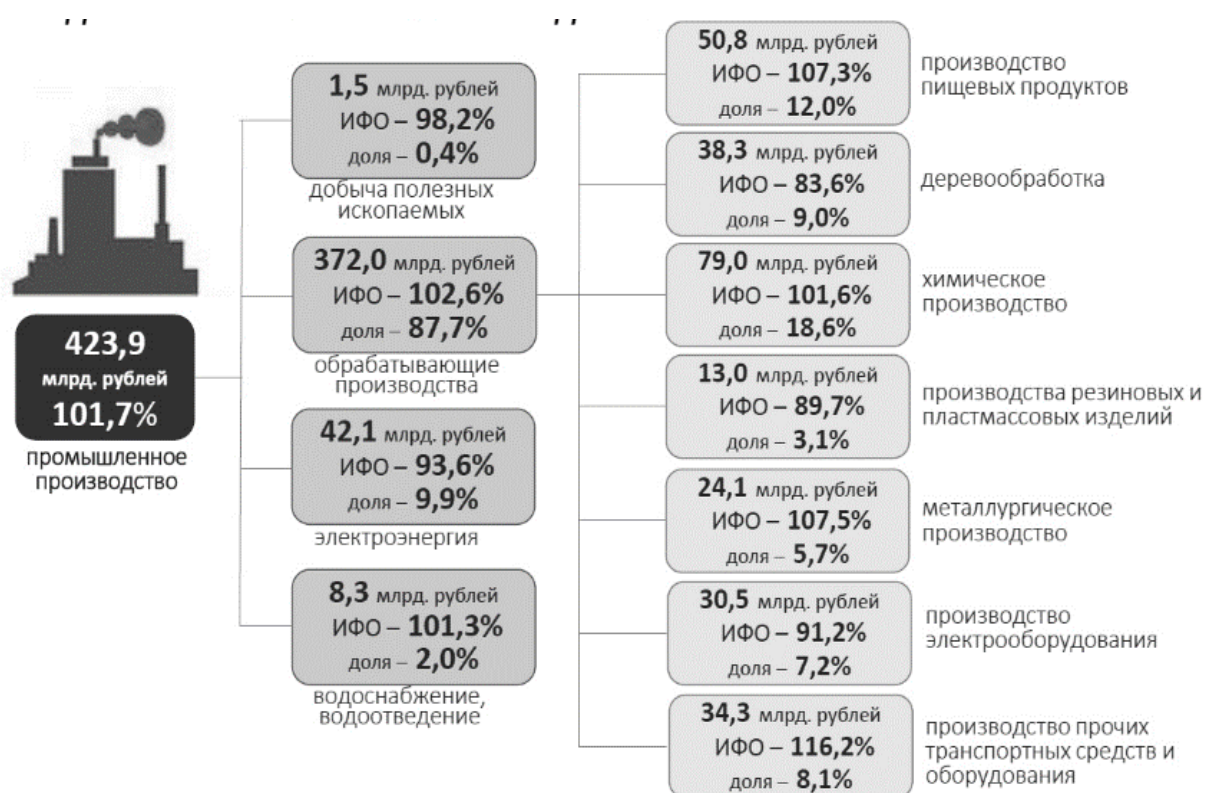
423,9
млрд. рублей
101,7%
промышленное производство

1,5 млрд. рублей
ИФО – 98,2%
доля – 0,4%
добыча полезных ископаемых

372,0 млрд. рублей
ИФО – 102,6%
доля – 87,7%
обрабатывающие производства

42,1 млрд. рублей
ИФО – 93,6%
доля – 9,9%
электроэнергия

8,3 млрд. рублей
ИФО – 101,3%
доля – 2,0%
водоснабжение, водоотведение

50,8 млрд. рублей
ИФО – 107,3%
доля – 12,0%
производство пищевых продуктов

38,3 млрд. рублей
ИФО – 83,6%
доля – 9,0%
деревообработка

79,0 млрд. рублей
ИФО – 101,6%
доля – 18,6%
химическое производство

13,0 млрд. рублей
ИФО – 89,7%
доля – 3,1%
производства резиновых и пластмассовых изделий

24,1 млрд. рублей
ИФО – 107,5%
доля – 5,7%
металлургическое производство

30,5 млрд. рублей
ИФО – 91,2%
доля – 7,2%
производство электрооборудования

34,3 млрд. рублей
ИФО – 116,2%
доля – 8,1%
производство прочих транспортных средств и оборудования